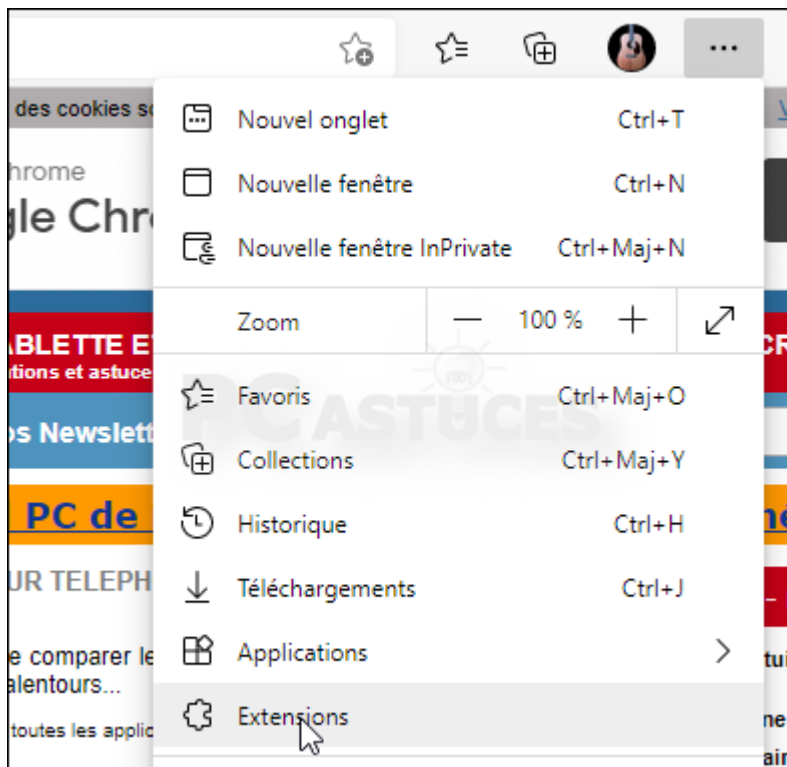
des cookies s

hrome
gle Chr

ABLETTE E
tions et astuce

os Newslett

PC de

UR TELEPH

e comparer le
alentours...

toutes les applic

Nouvel onglet Ctrl+T
Nouvelle fenêtre Ctrl+N
Nouvelle fenêtre InPrivate Ctrl+Maj+N
Zoom — 100 % +
Favoris Ctrl+Maj+O
Collections Ctrl+Maj+Y
Historique Ctrl+H
Téléchargements Ctrl+J
Applications
Extensions

PC ASTUCES

CR
ne
tui
ne
ai